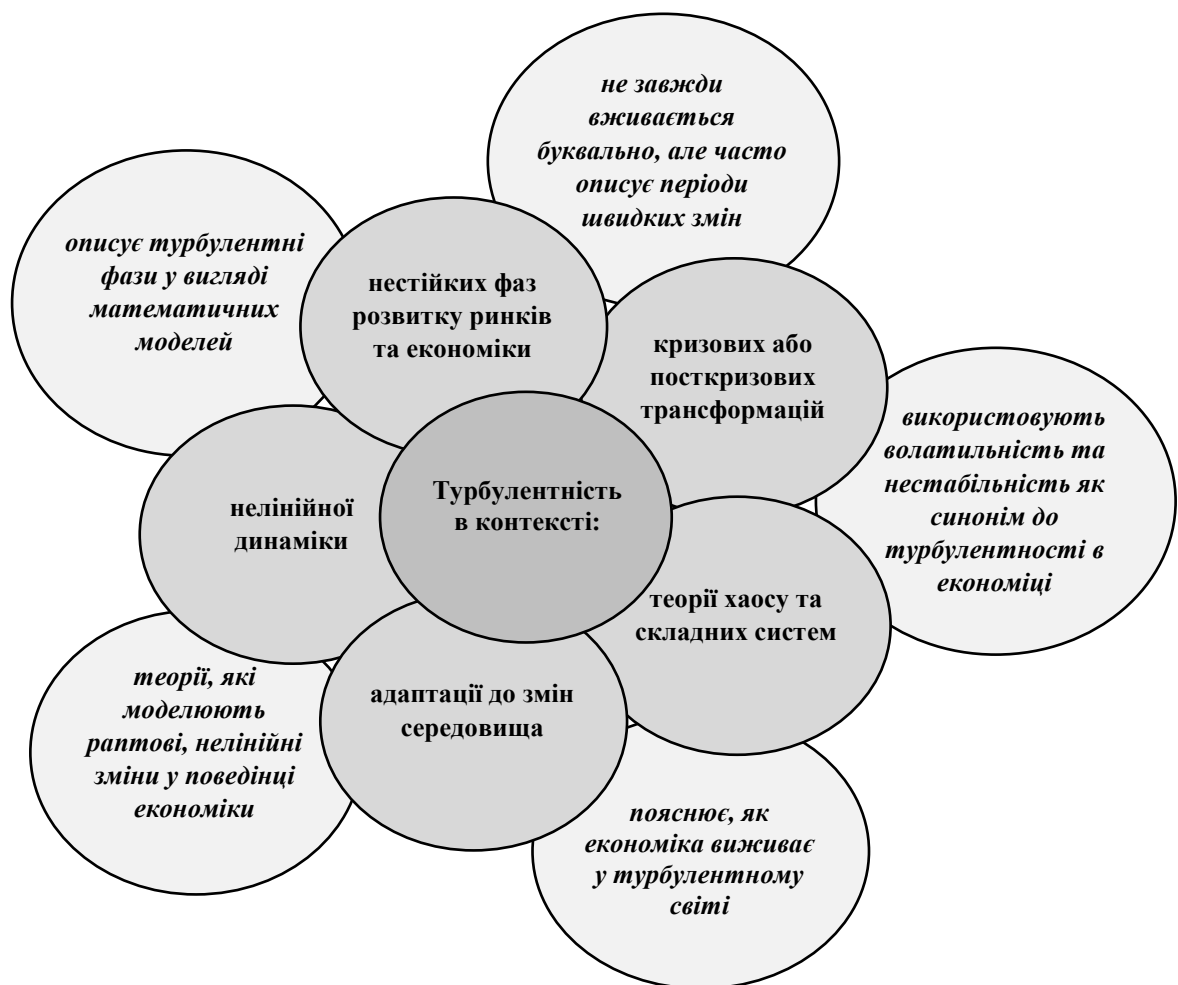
Турбулентність в контексті:

нестійких фаз розвитку ринків та економіки

опис��є турбулентні фази у вигляді математичних моделей

не завжди вживається буквально, але часто описує періоди швидких змін

кризових або посткризових трансформацій

використовують волатильність та нестабільність як синонім до турбулентності в економіці

теорії хаосу та складних систем

пояснює, як економіка виживає у турбулентному світі

адаптації до змін середовища

теорії, які моделюють раптові, нелінійні зміни у поведінці економіки

нелінійної динаміки